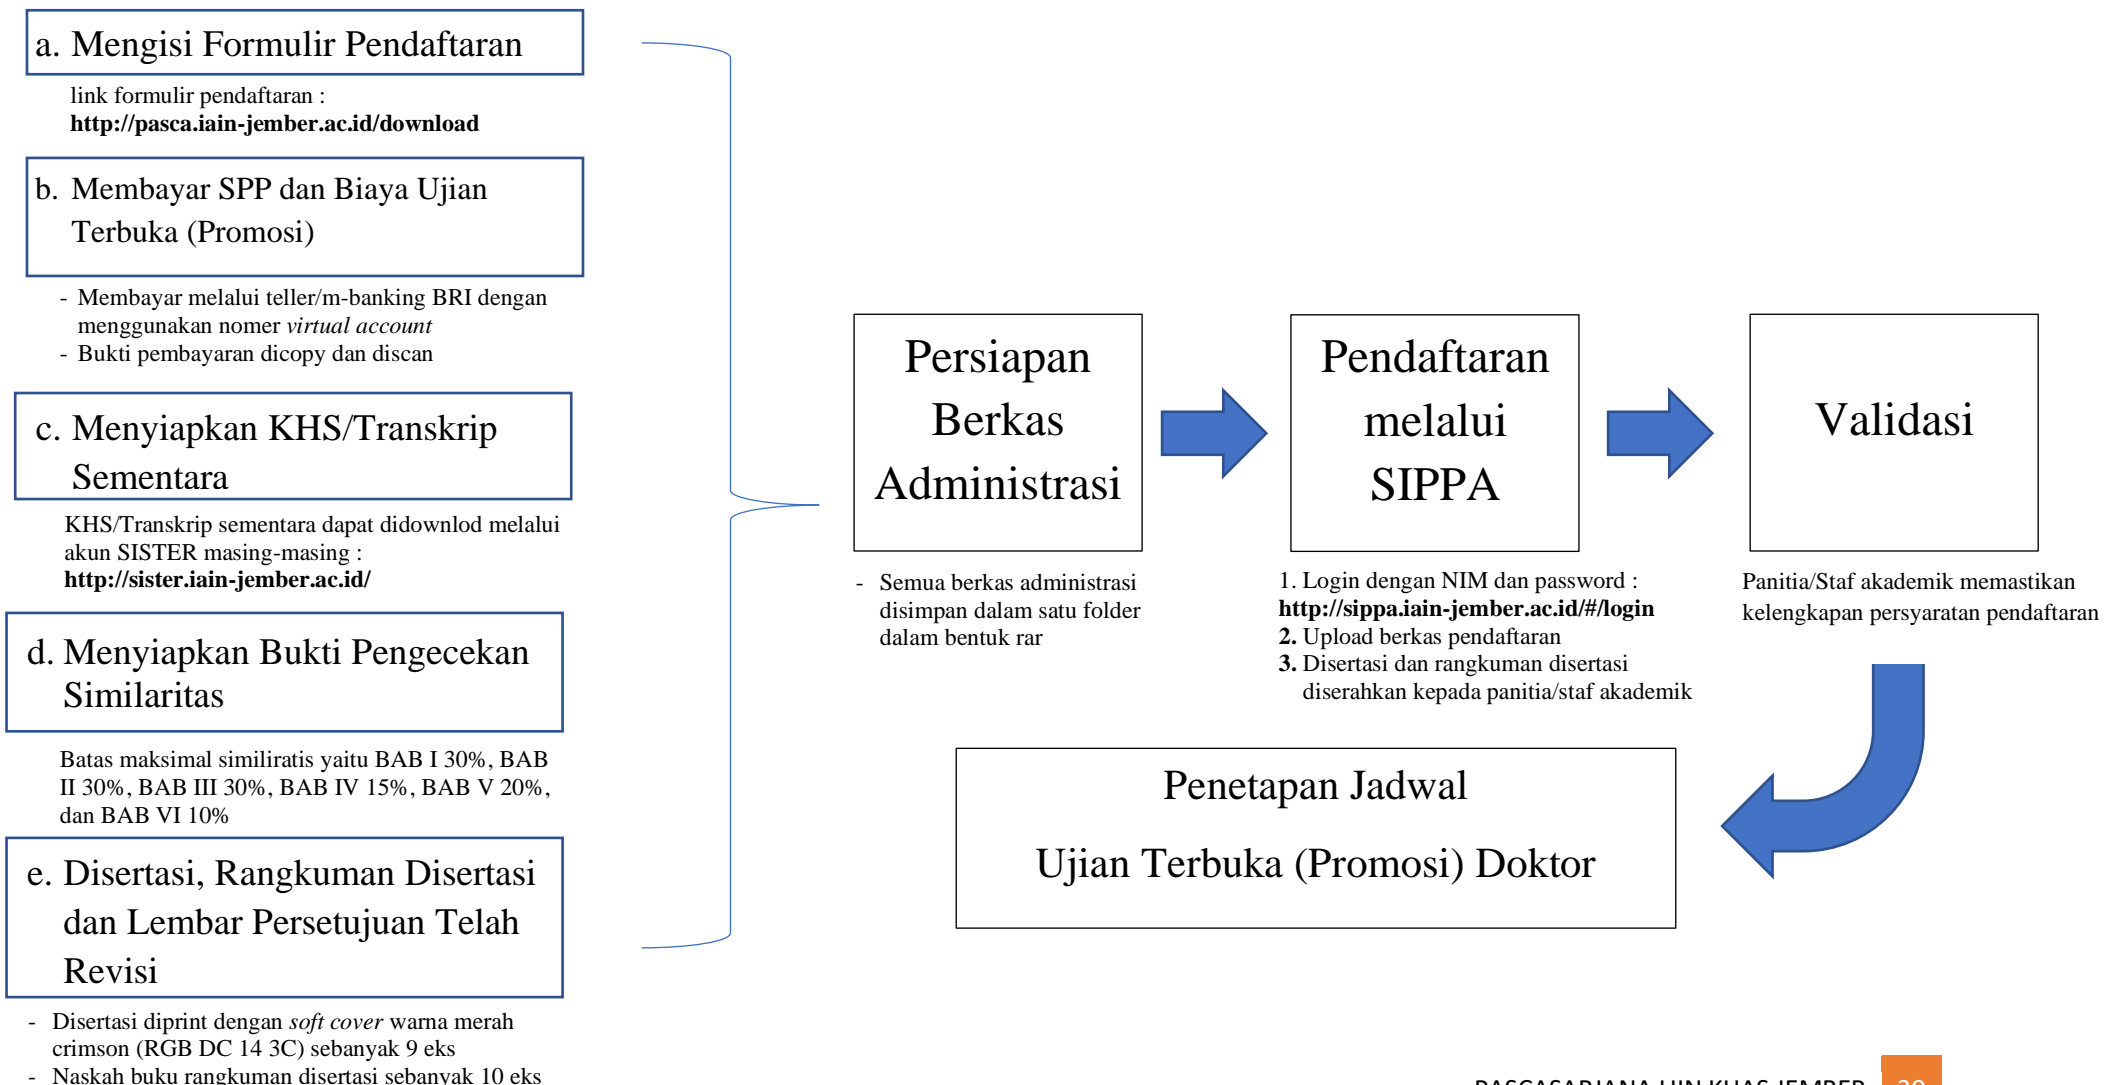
a. Mengisi Formulir Pendaftaran

link formulir pendaftaran :
**http://pasca.iain-jember.ac.id/download**

b. Membayar SPP dan Biaya Ujian Terbuka (Promosi)

- Membayar melalui teller/m-banking BRI dengan menggunakan nomer *virtual account*
- Bukti pembayaran dicopy dan discan

c. Menyiapkan KHS/Transkrip Sementara

KHS/Transkrip sementara dapat didownlod melalui akun SISTER masing-masing :
**http://sister.iain-jember.ac.id/**

d. Menyiapkan Bukti Pengecekan Similaritas

Batas maksimal similiratis yaitu BAB I 30%, BAB II 30%, BAB III 30%, BAB IV 15%, BAB V 20%, dan BAB VI 10%

e. Disertasi, Rangkuman Disertasi dan Lembar Persetujuan Telah Revisi

- Disertasi diprint dengan *soft cover* warna merah crimson (RGB DC 14 3C) sebanyak 9 eks
- Naskah buku rangkuman disertasi sebanyak 10 eks

Persiapan Berkas Administrasi

- Semua berkas administrasi disimpan dalam satu folder dalam bentuk rar

Pendaftaran melalui SIPPA

1. Login dengan NIM dan password :
**http://sippa.iain-jember.ac.id/#/login**
**2.** Upload berkas pendaftaran
**3.** Disertasi dan rangkuman disertasi diserahkan kepada panitia/staf akademik

Validasi

Panitia/Staf akademik memastikan kelengkapan persyaratan pendaftaran

Penetapan Jadwal
Ujian Terbuka (Promosi) Doktor

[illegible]